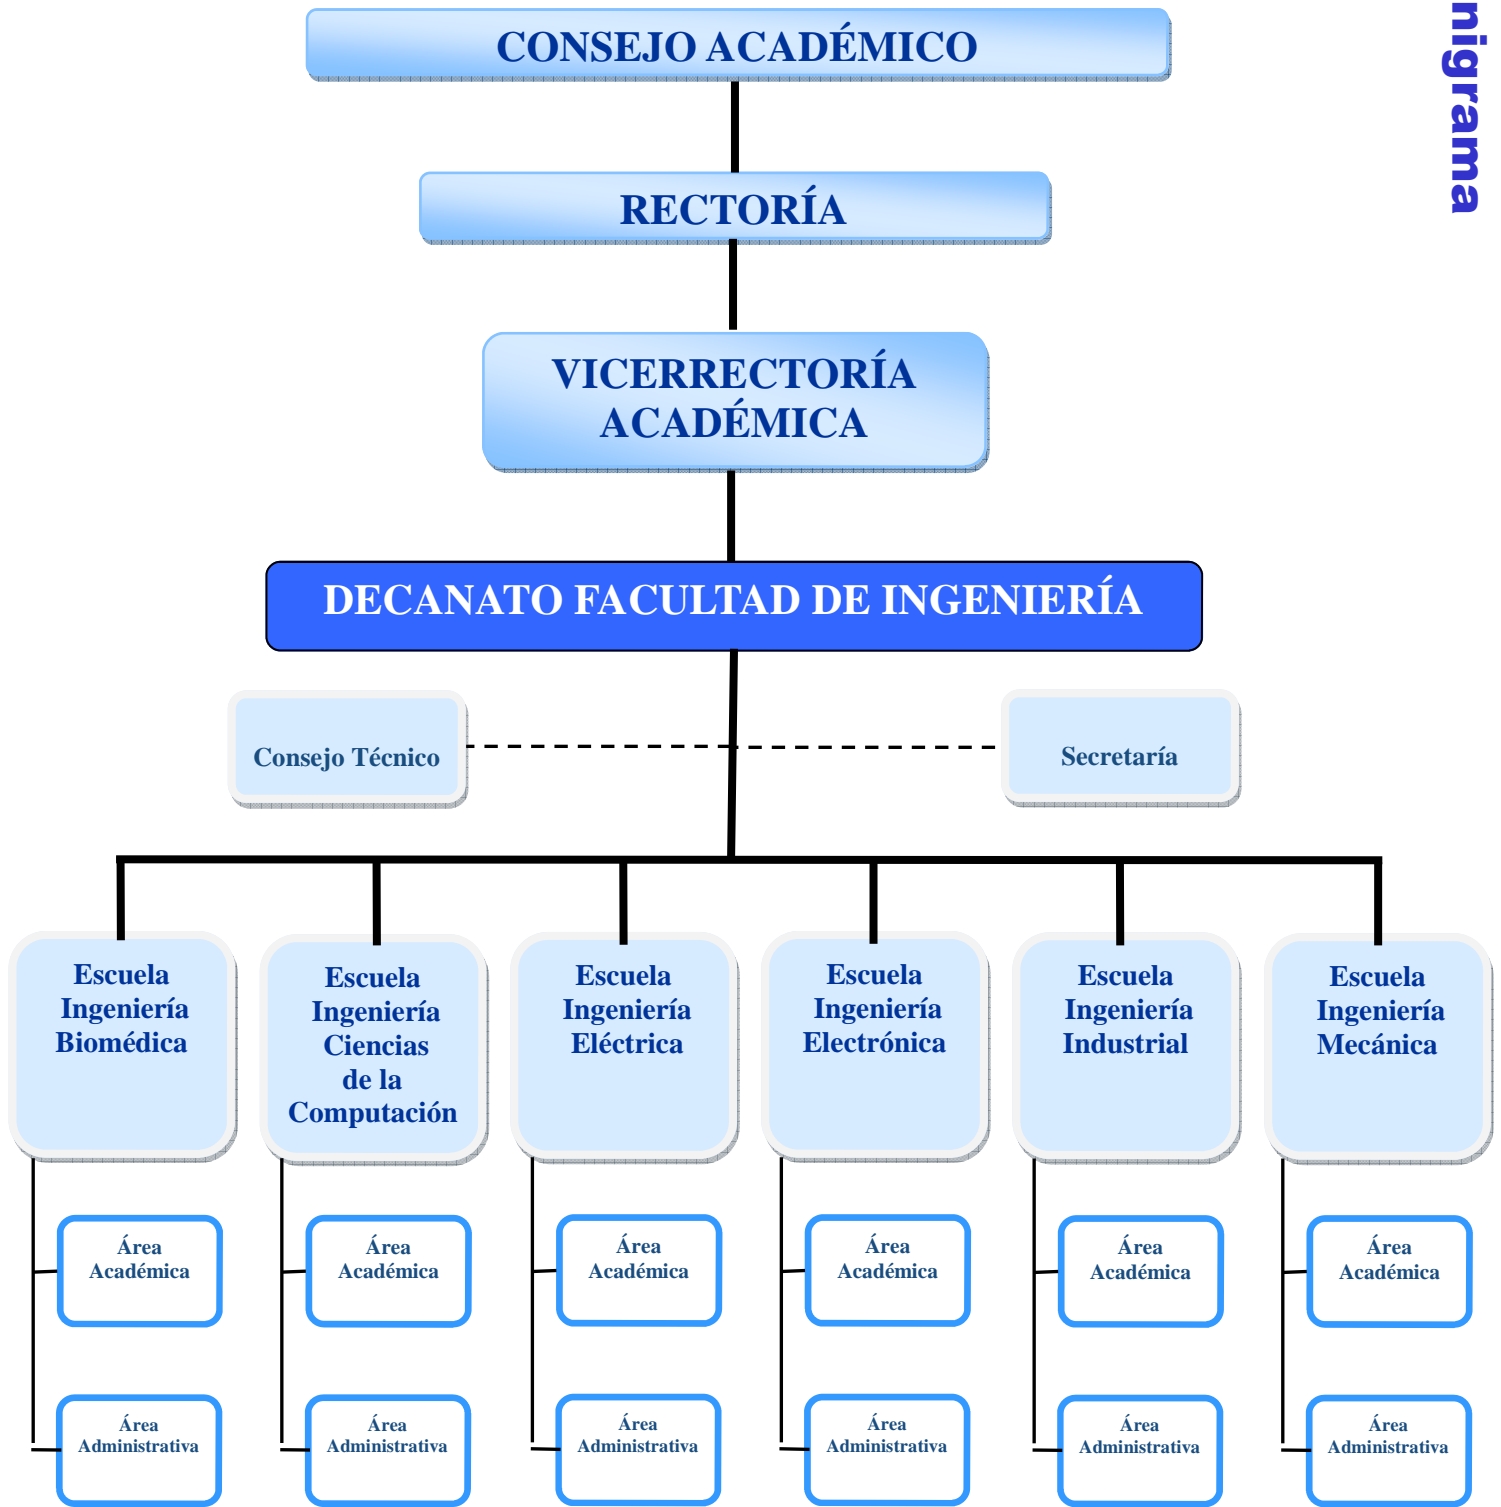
CONSEJO ACADÉMICO

RECTORÍA

VICERRECTORÍA ACADÉMICA

DECANATO FACULTAD DE INGENIERÍA

Consejo Técnico

Secretaría

Escuela Ingeniería Biomédica

Área Académica

Área Administrativa

Escuela Ingeniería Ciencias de la Computación

Área Académica

Área Administrativa

Escuela Ingeniería Eléctrica

Área Académica

Área Administrativa

Escuela Ingeniería Electrónica

Área Académica

Área Administrativa

Escuela Ingeniería Industrial

Área Académica

Área Administrativa

Escuela Ingeniería Mecánica

Área Académica

Área Administrativa

nigrama